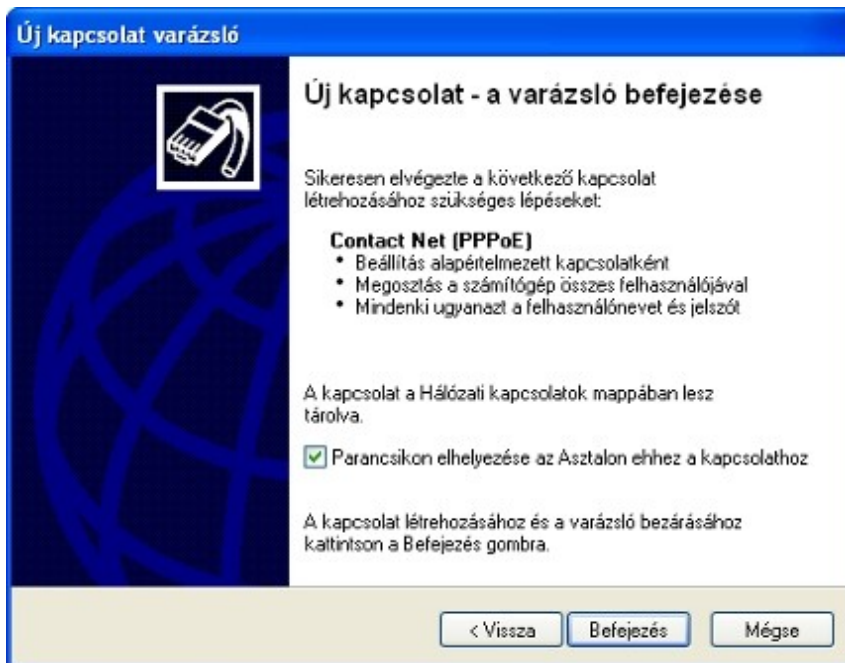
Új kapcsolat varázsló

Új kapcsolat - a varázsló befejezése

Sikeresen elvégezte a következő kapcsolat létrehozásához szükséges lépéseket:

Contact Net (PPPoE)
• Beállítás alapértelmezett kapcsolatként
• Megosztás a számítógép összes felhasználójával
• Mindenki ugyanazt a felhasználónevet és jelszót

A kapcsolat a Hálózati kapcsolatok mappában lesz tárolva.

Parancsikon elhelyezése az Asztalon ehhez a kapcsolathoz

A kapcsolat létrehozásához és a varázsló bezárásához kattintson a Befejezés gombra.

< Vissza | Befejezés | Mégse